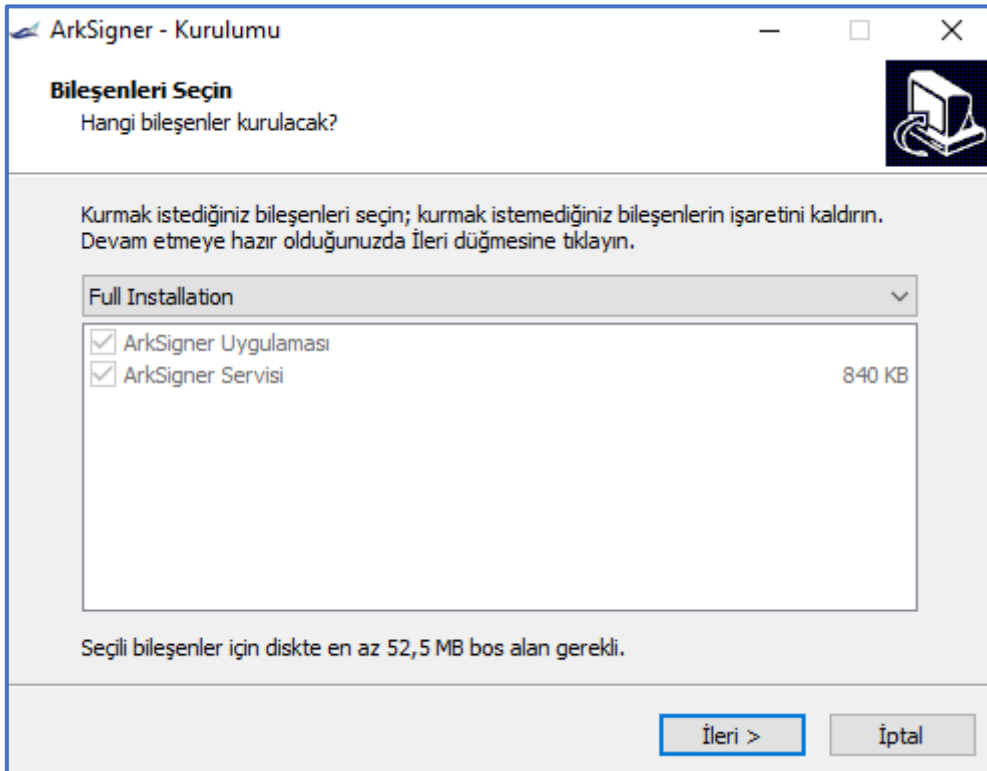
ArkSigner - Kurulumu

Bileşenleri Seçin
Hangi bileşenler kurulacak?

Kurmak istediğiniz bileşenleri seçin; kurmak istemediğiniz bileşenlerin işaretini kaldırın. Devam etmeye hazır olduğunuzda İleri düğmesine tıklayın.

Full Installation

ArkSigner Uygulaması
ArkSigner Servisi 840 KB

Seçili bileşenler için diskte en az 52,5 MB bos alan gerekli.

İleri >
İptal